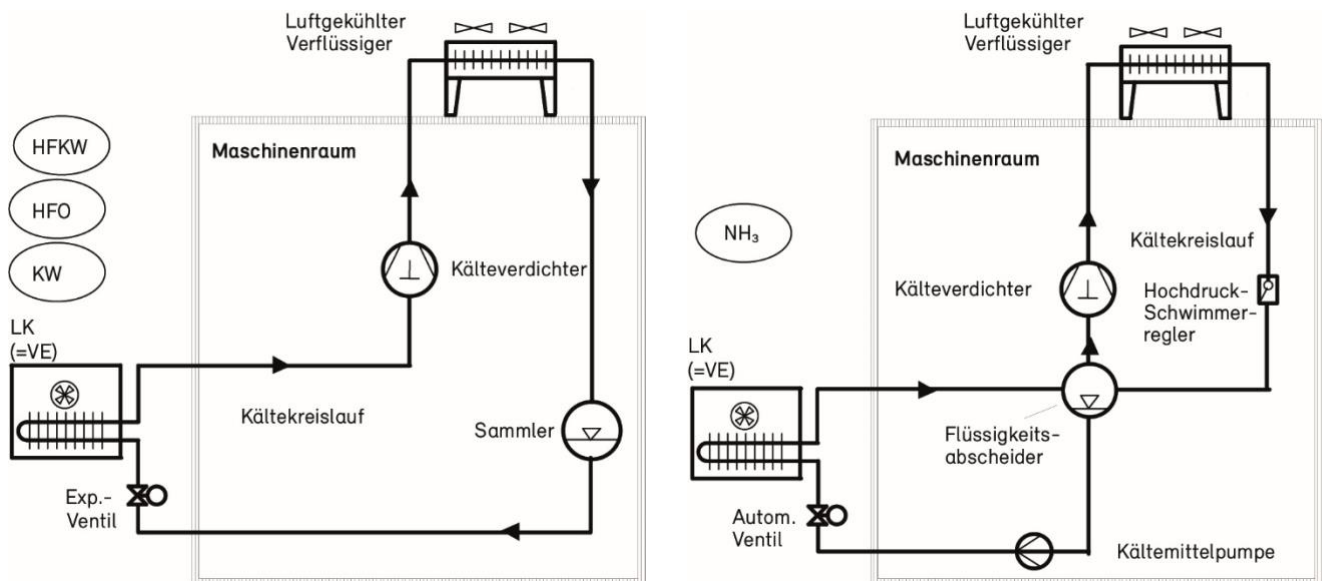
Luftgekühlter Verflüssiger

HFKW

HFO

KW

Maschinenraum

Kälteverdichter

LK (=VE)

Kältekreislauf

Sammler

Exp.-Ventil

Luftgekühlter Verflüssiger

Maschinenraum

$NH_3$

Kältekreislauf

Kälteverdichter

Hochdruck-Schwimmerregler

LK (=VE)

Flüssigkeitsabscheider

Autom. Ventil

Kältemittelpumpe